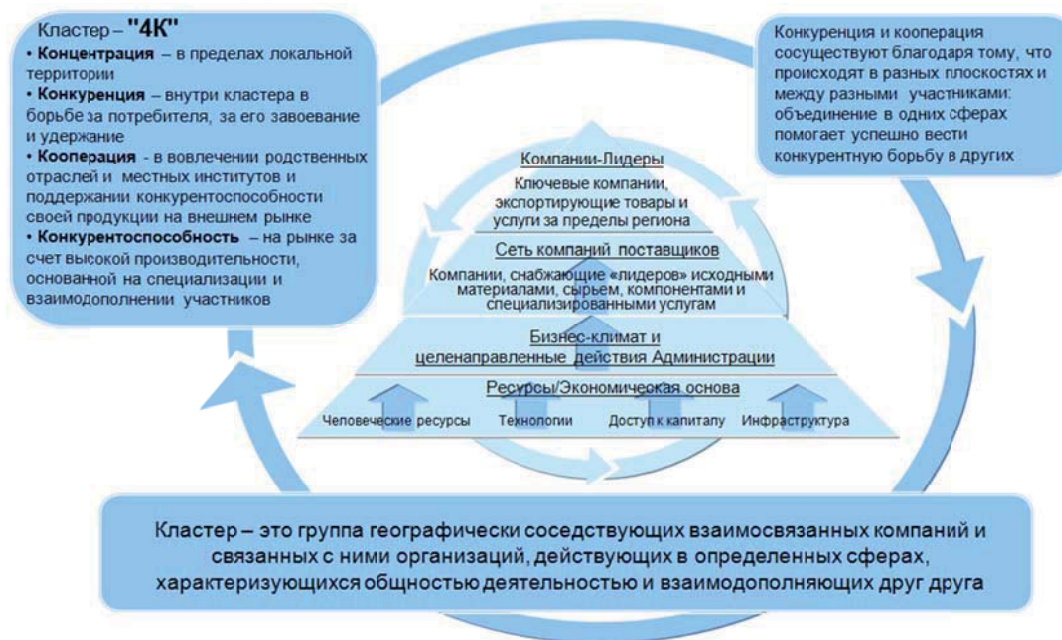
Кластер – "4К"
• Концентрация – в пределах локальной территории
• Конкуренция – внутри кластера в борьбе за потребителя, за его завоевание и удержание
• Кооперация - в вовлечении родственных отраслей и местных институтов и поддержании конкурентоспособности своей продукции на внешнем рынке
• Конкурентоспособность – на рынке за счет высокой производительности, основанной на специализации и взаимодополнении участников

Конкуренция и кооперация сосуществуют благодаря тому, что происходят в разных плоскостях и между разными участниками: объединение в одних сферах помогает успешно вести конкурентную борьбу в других

Компании-Лидеры
Ключевые компании, экспортирующие товары и услуги за пределы региона

Сеть компаний поставщиков
Компании, снабжающие «лидеров» исходными материалами, сырьем, компонентами и специализированными услугам

Бизнес-климат и целенаправленные действия Администрации

Ресурсы/Экономическая основа
Человеческие ресурсы
Технологии
Доступ к капиталу
Инфраструктура

Кластер – это группа географически соседствующих взаимосвязанных компаний и связанных с ними организаций, действующих в определенных сферах, характеризующихся общностью деятельностью и взаимодополняющих друг друга